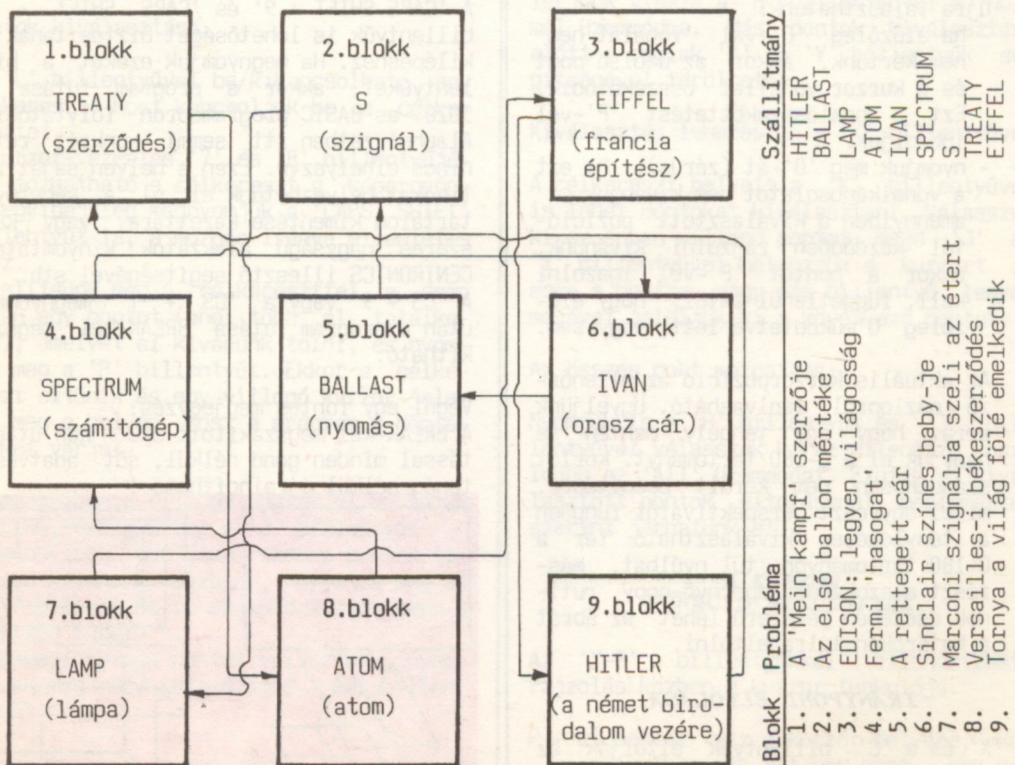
1.blokk
TREATY
(szerződés)

2.blokk
S
(szignál)

3.blokk
EIFFEL
(francia építész)

4.blokk
SPECTRUM
(számítógép)

5.blokk
BALLAST
(nyomás)

6.blokk
IVAN
(orosz cár)

7.blokk
LAMP
(lámpa)

8.blokk
ATOM
(atom)

9.blokk
HITLER
(a német birodalom vezére)

| Blokk | Probléma | Szállítmány |
|---|---|---|
| 1. | A 'Mein kampf' szerzője | HITLER |
| 2. | Az első ballon mértéke | BALLAST |
| 3. | EDISON: legyen világosság | LAMP |
| 4. | Fermi 'hasogat' | ATOM |
| 5. | A rettegett cár | IVAN |
| 6. | Sinclair színes baby-je | SPECTRUM |
| 7. | Marconi signálja szeli az étert | S |
| 8. | Versailles-i békeszerződés | TREATY |
| 9. | Tornya a világ fölé emelkedik | EIFFEL |